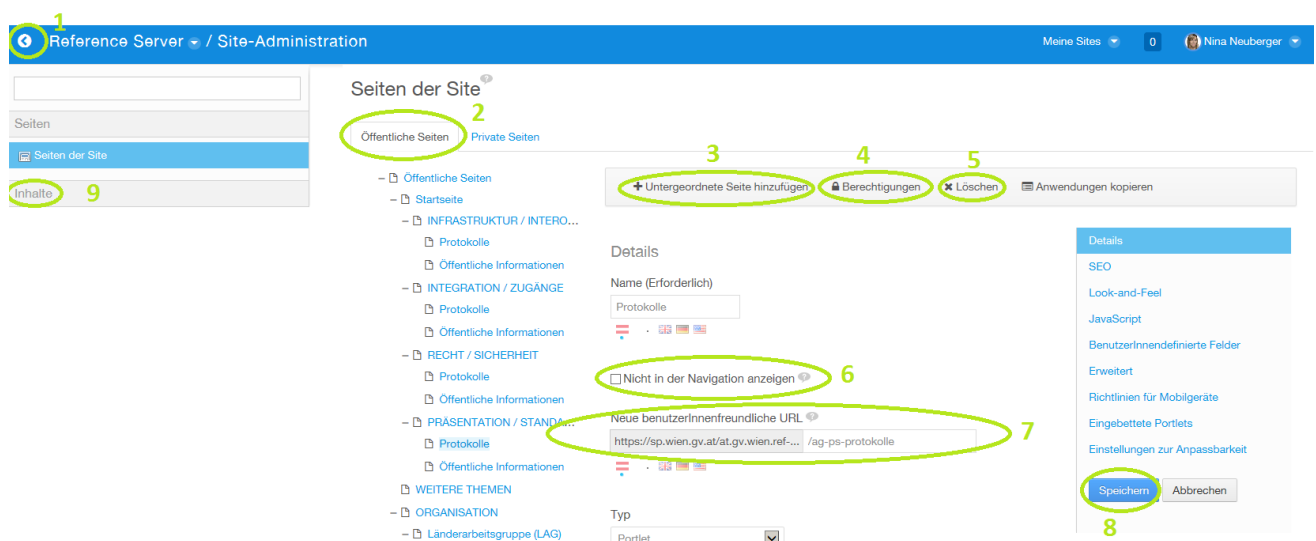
1
Reference Server / Site-Administration
Meine Sites 0 Nina Neuberger

Seiten
Seiten der Site
Inhalte 9

Seiten der Site
2
Öffentliche Seiten Private Seiten

– Öffentliche Seiten
– Startseite
– INFRASTRUKTUR / INTERO...
Protokolle
Öffentliche Informationen
– INTEGRATION / ZUGÄNGE
Protokolle
Öffentliche Informationen
– RECHT / SICHERHEIT
Protokolle
Öffentliche Informationen
– PRÄSENTATION / STANDA...
Protokolle
Öffentliche Informationen
WEITERE THEMEN
– ORGANISATION
– Länderarbeitsgruppe (LAG)

3 4 5
Untergeordnete Seite hinzufügen Berechtigungen Löschen Anwendungen kopieren

Details
Name (Erforderlich)
Protokolle

Nicht in der Navigation anzeigen 6

Neue benutzerInnenfreundliche URL
https://sp.wien.gv.at/at.gv.wien.ref-... /ag-ps-protokolle 7

Typ
Portlet

Details
SEO
Look-and-Feel
JavaScript
BenutzerInnendefinierte Felder
Erweitert
Richtlinien für Mobilgeräte
Eingebettete Portlets
Einstellungen zur Anpassbarkeit

Speichern Abbrechen
8